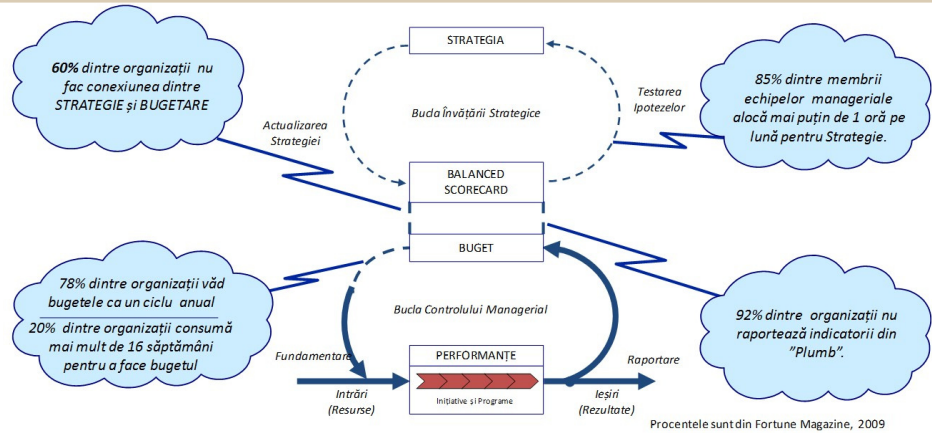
60% dintre organizații nu fac conexiunea dintre STRATEGIE și BUGETARE

STRATEGIA

Testarea Ipotezelor

85% dintre membrii echipelor manageriale alocă mai puțin de 1 oră pe lună pentru Strategie.

Actualizarea Strategiei

Bucla Învățării Strategice

BALANCED SCORECARD

BUGET

78% dintre organizații văd bugetele ca un ciclu anual

20% dintre organizații consumă mai mult de 16 săptămâni pentru a face bugetul

Bucla Controlului Managerial

92% dintre organizații nu raportează indicatorii din "Plumb".

Fundamentare

PERFORMANȚE

Inițiative și Programe

Raportare

Intrări (Resurse)

Ieșiri (Rezultate)

Procentele sunt din Fortune Magazine, 2009